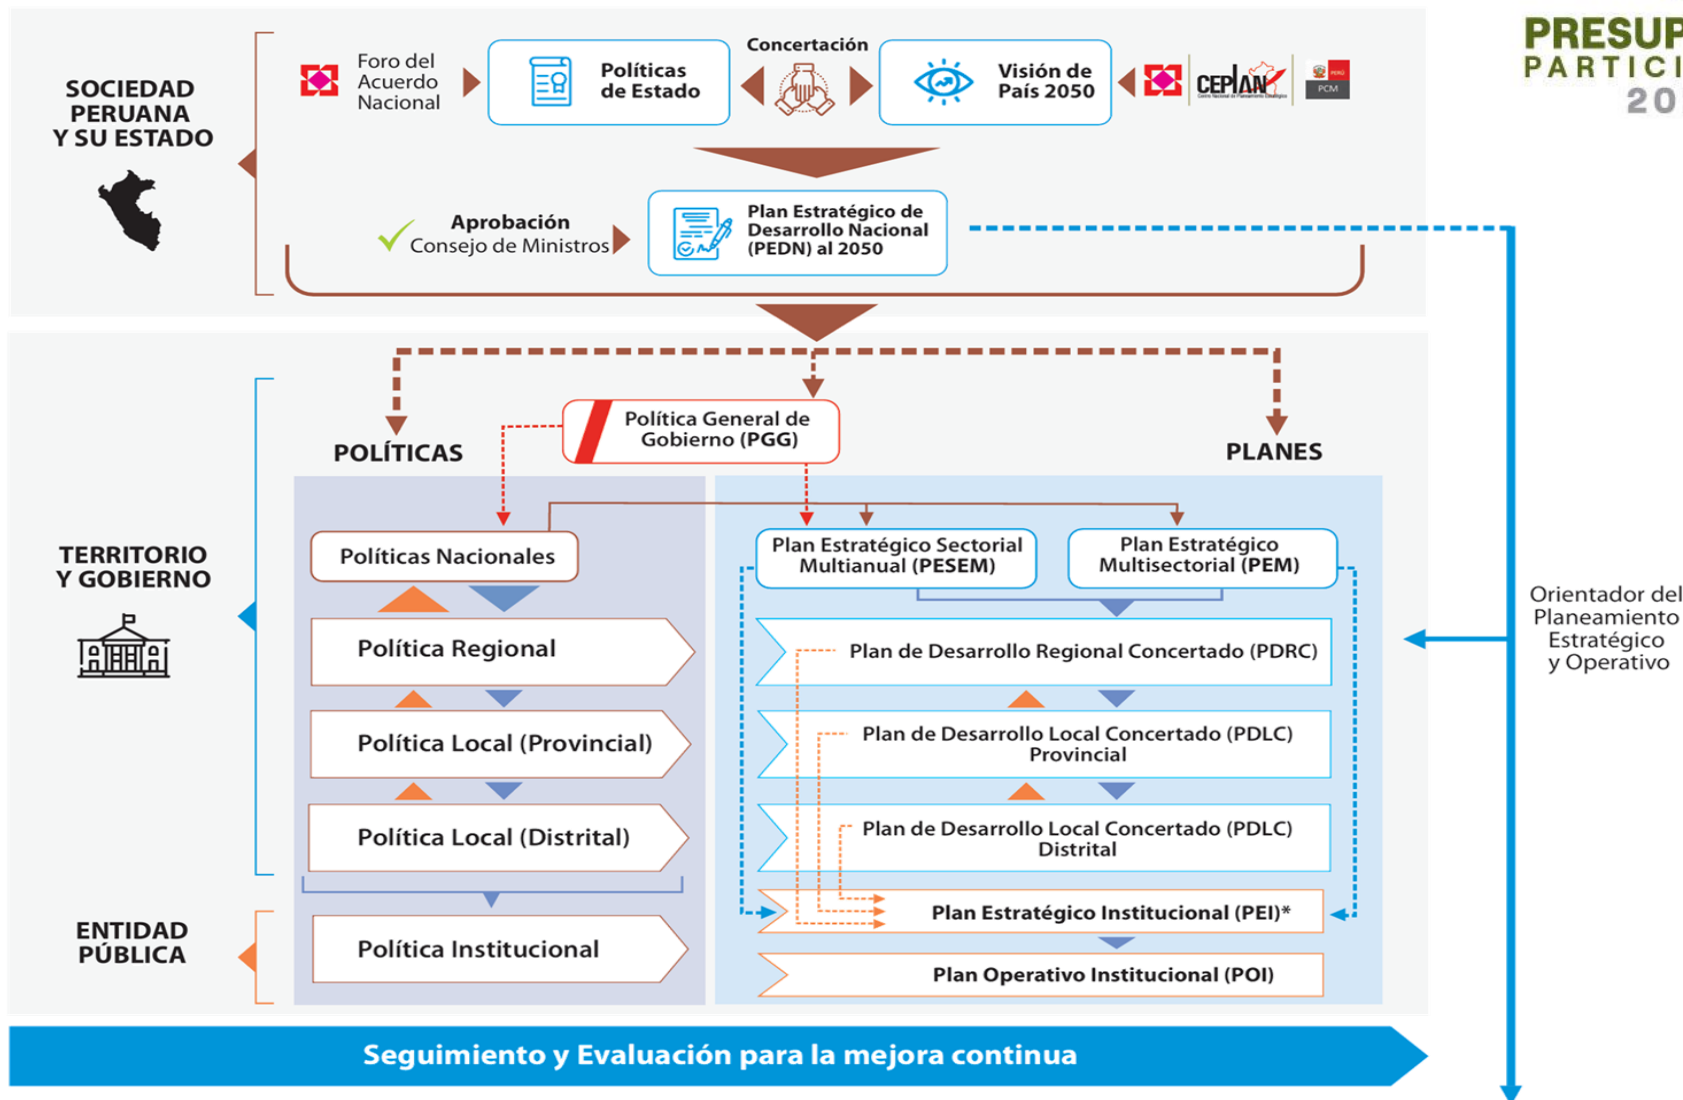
PRESUP
PARTICI
20

SOCIEDAD PERUANA Y SU ESTADO

Foro del Acuerdo Nacional

Políticas de Estado

Concertación

Visión de País 2050

CEPLAN

PERÚ PCM

Aprobación Consejo de Ministros

Plan Estratégico de Desarrollo Nacional (PEDN) al 2050

TERRITORIO Y GOBIERNO

POLÍTICAS

Política General de Gobierno (PGG)

PLANES

Políticas Nacionales

Política Regional

Política Local (Provincial)

Política Local (Distrital)

Plan Estratégico Sectorial Multianual (PESEM)

Plan Estratégico Multisectorial (PEM)

Plan de Desarrollo Regional Concertado (PDRC)

Plan de Desarrollo Local Concertado (PDLC) Provincial

Plan de Desarrollo Local Concertado (PDLC) Distrital

Orientador del Planeamiento Estratégico y Operativo

ENTIDAD PÚBLICA

Política Institucional

Plan Estratégico Institucional (PEI)*

Plan Operativo Institucional (POI)

Seguimiento y Evaluación para la mejora continua